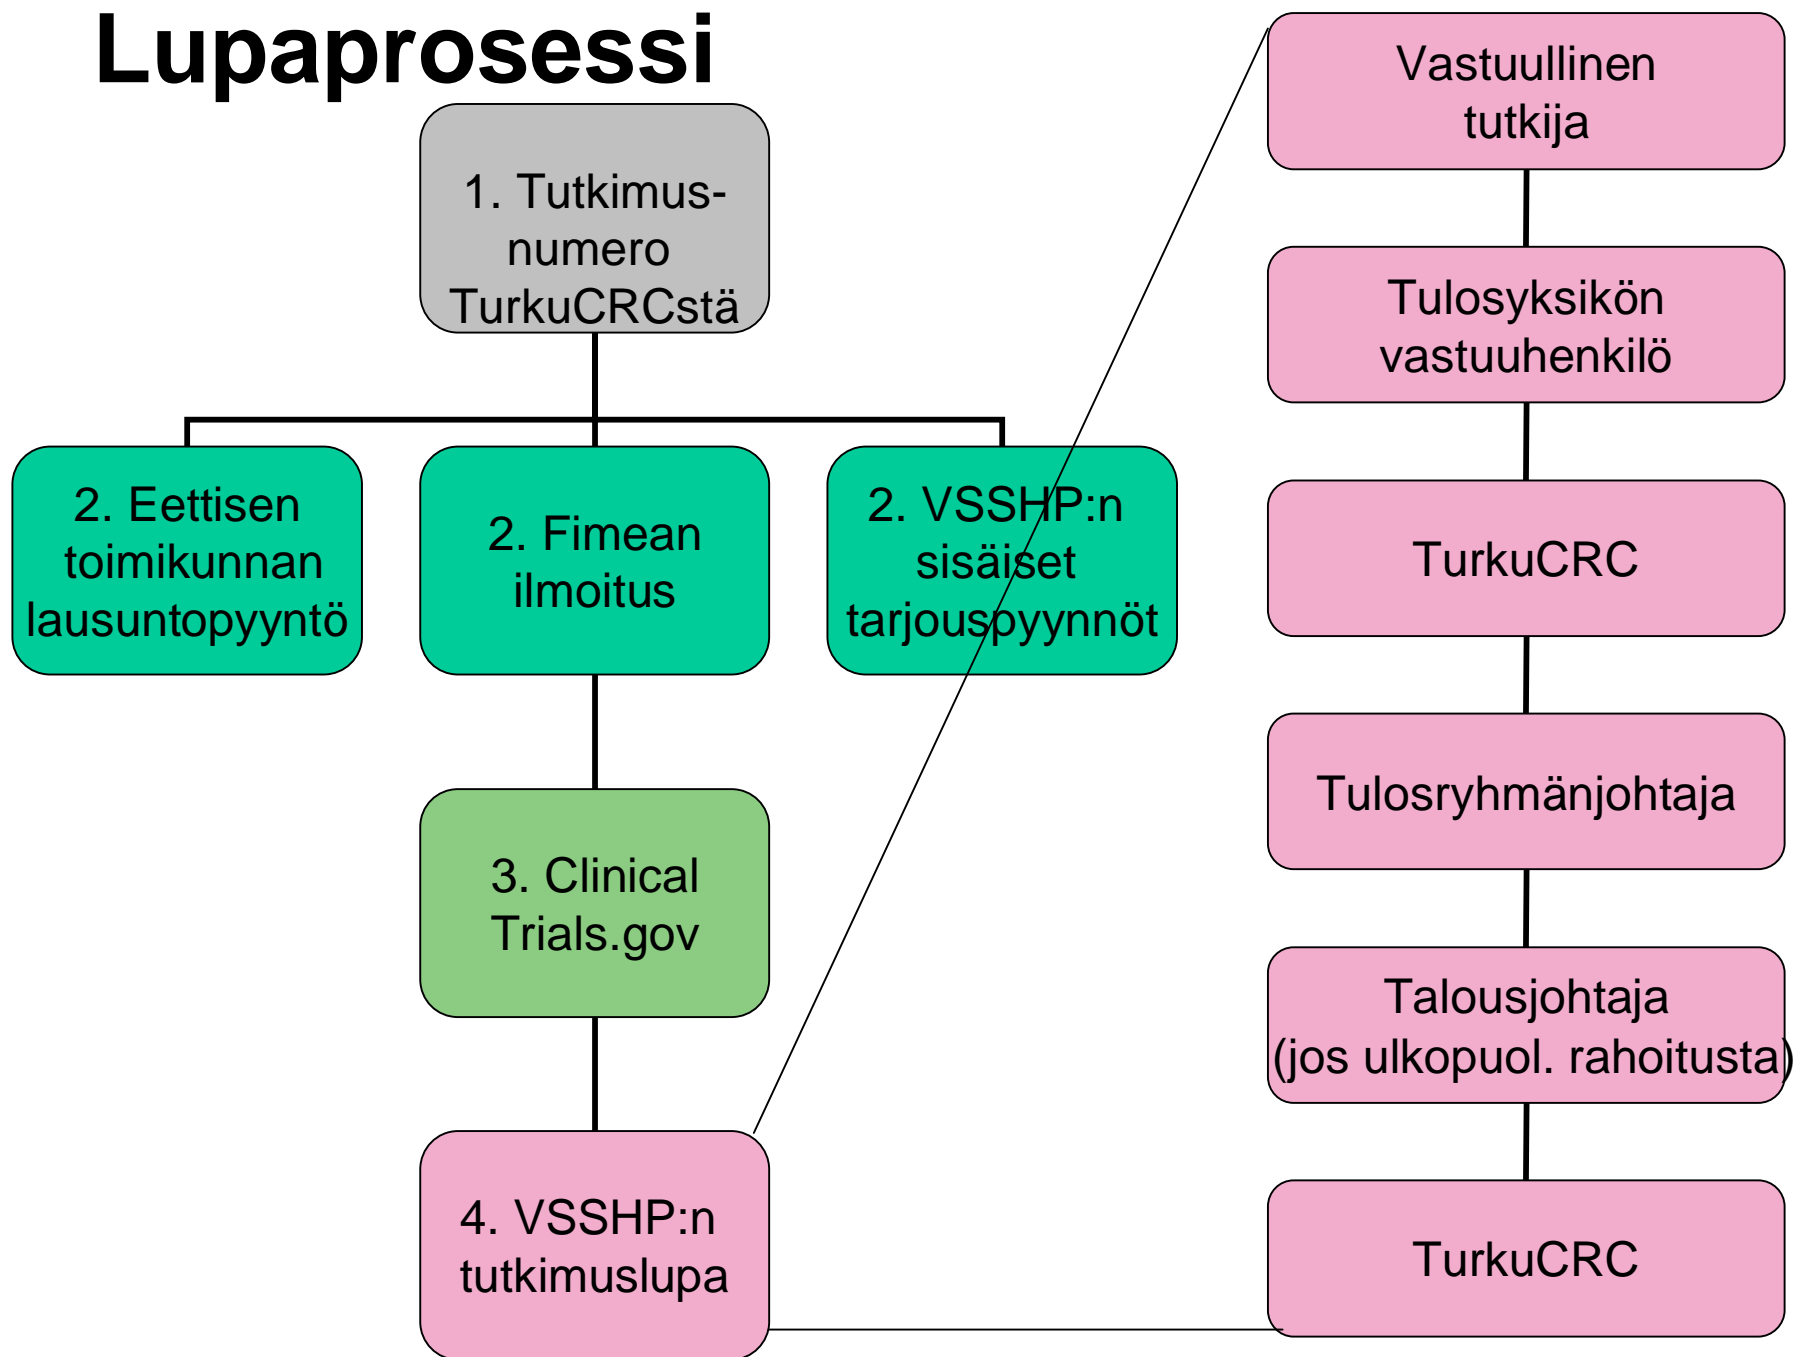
Lupaprosessi

1. Tutkimusnumero TurkuCRCstä

2. Eettisen toimikunnan lausuntopyyntö

2. Fimean ilmoitus

2. VSSHP:n sisäiset tarjouspyynnöt

3. Clinical Trials.gov

4. VSSHP:n tutkimuslupa

Vastuullinen tutkija

Tulosyksikön vastuuhenkilö

TurkuCRC

Tulosryhmänjohtaja

Talousjohtaja (jos ulkopuol. rahoitusta)

TurkuCRC